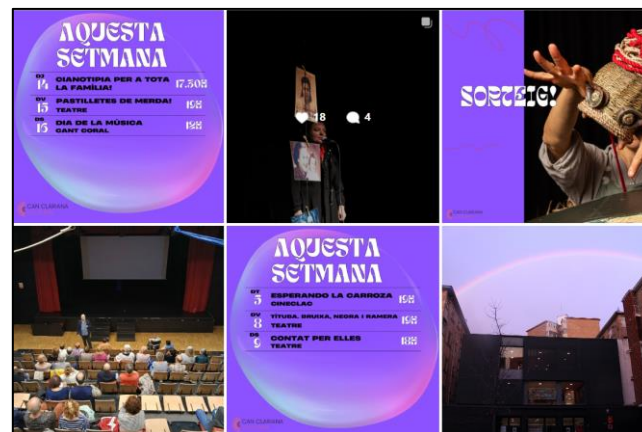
AQUESTA SETMANA

DJ 14 CIANOTIPIA PER A TOTA LA FAMÍLIA! 17.30H

DV 15 PASTILLETES DE MERDA! TEATRE 19H

DS 15 DIA DE LA MÚSICA CANT CORAL 19H

CAN CLARIANA

18 4

SORTEIG!

CAN CLARIANA

AQUESTA SETMANA

DJ 3 ESPERANDO LA CARROZA CINECLAC 19H

DV 8 TÍTUBA, BRUIXA, NEGRA I KAMERA TEATRE 19H

DS 9 CONTAT PER ELLES TEATRE 19H

CAN CLARIANA